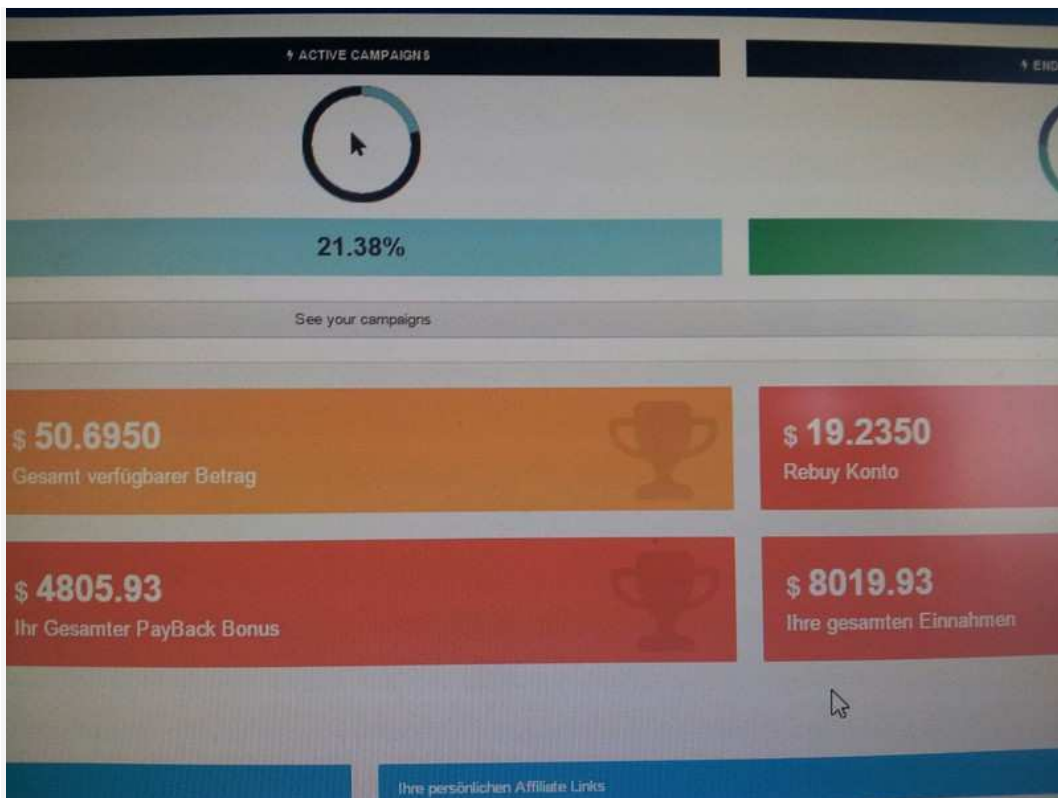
ACTIVE CAMPAIGNS

END

21.38%

See your campaigns

$ 50.6950
Gesamt verfügbarer Betrag

$ 19.2350
Rebuy Konto

$ 4805.93
Ihr Gesamter PayBack Bonus

$ 8019.93
Ihre gesamten Einnahmen

Ihre persönlichen Affiliate Links